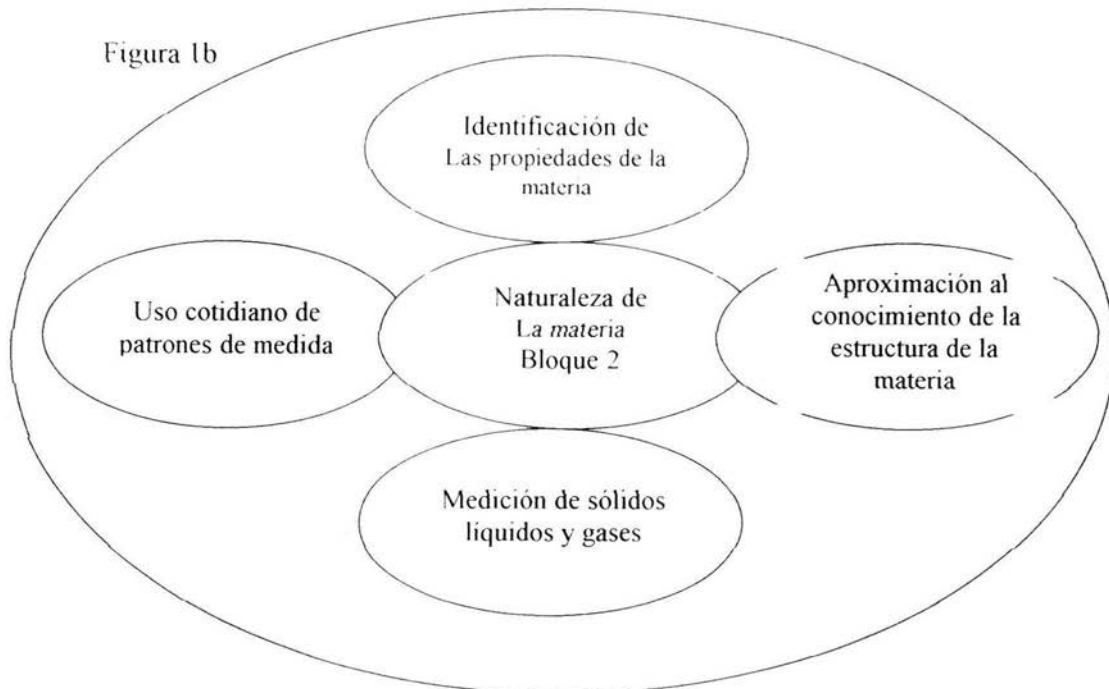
Figura 1b

Identificación de
Las propiedades de la materia

Uso cotidiano de patrones de medida

Naturaleza de
La materia
Bloque 2

Aproximación al conocimiento de la estructura de la materia

Medición de sólidos líquidos y gases